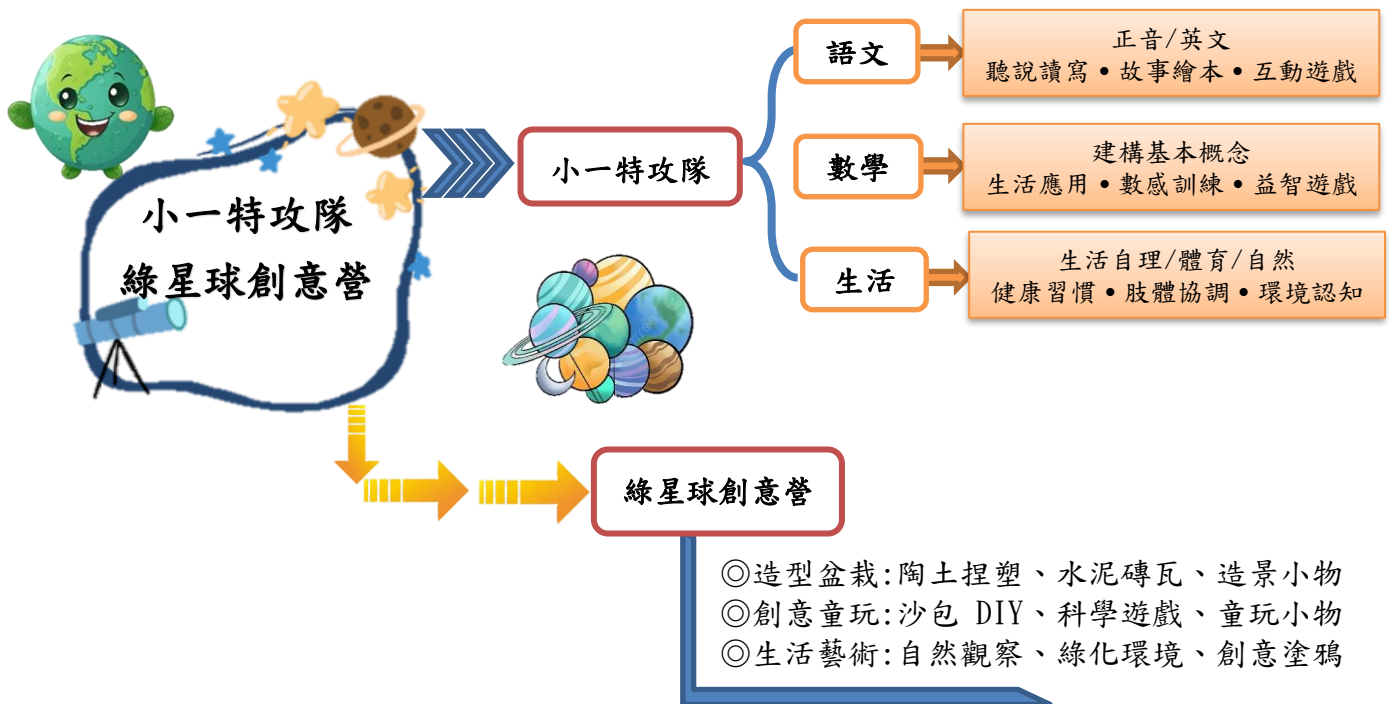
小一特攻隊
綠星球創意營

小一特攻隊

語文
正音/英文
聽說讀寫 • 故事繪本 • 互動遊戲

數學
建構基本概念
生活應用 • 數感訓練 • 益智遊戲

生活
生活自理/體育/自然
健康習慣 • 肢體協調 • 環境認知

綠星球創意營

◎造型盆栽:陶土捏塑、水泥磚瓦、造景小物
◎創意童玩:沙包 DIY、科學遊戲、童玩小物
◎生活藝術:自然觀察、綠化環境、創意塗鴉